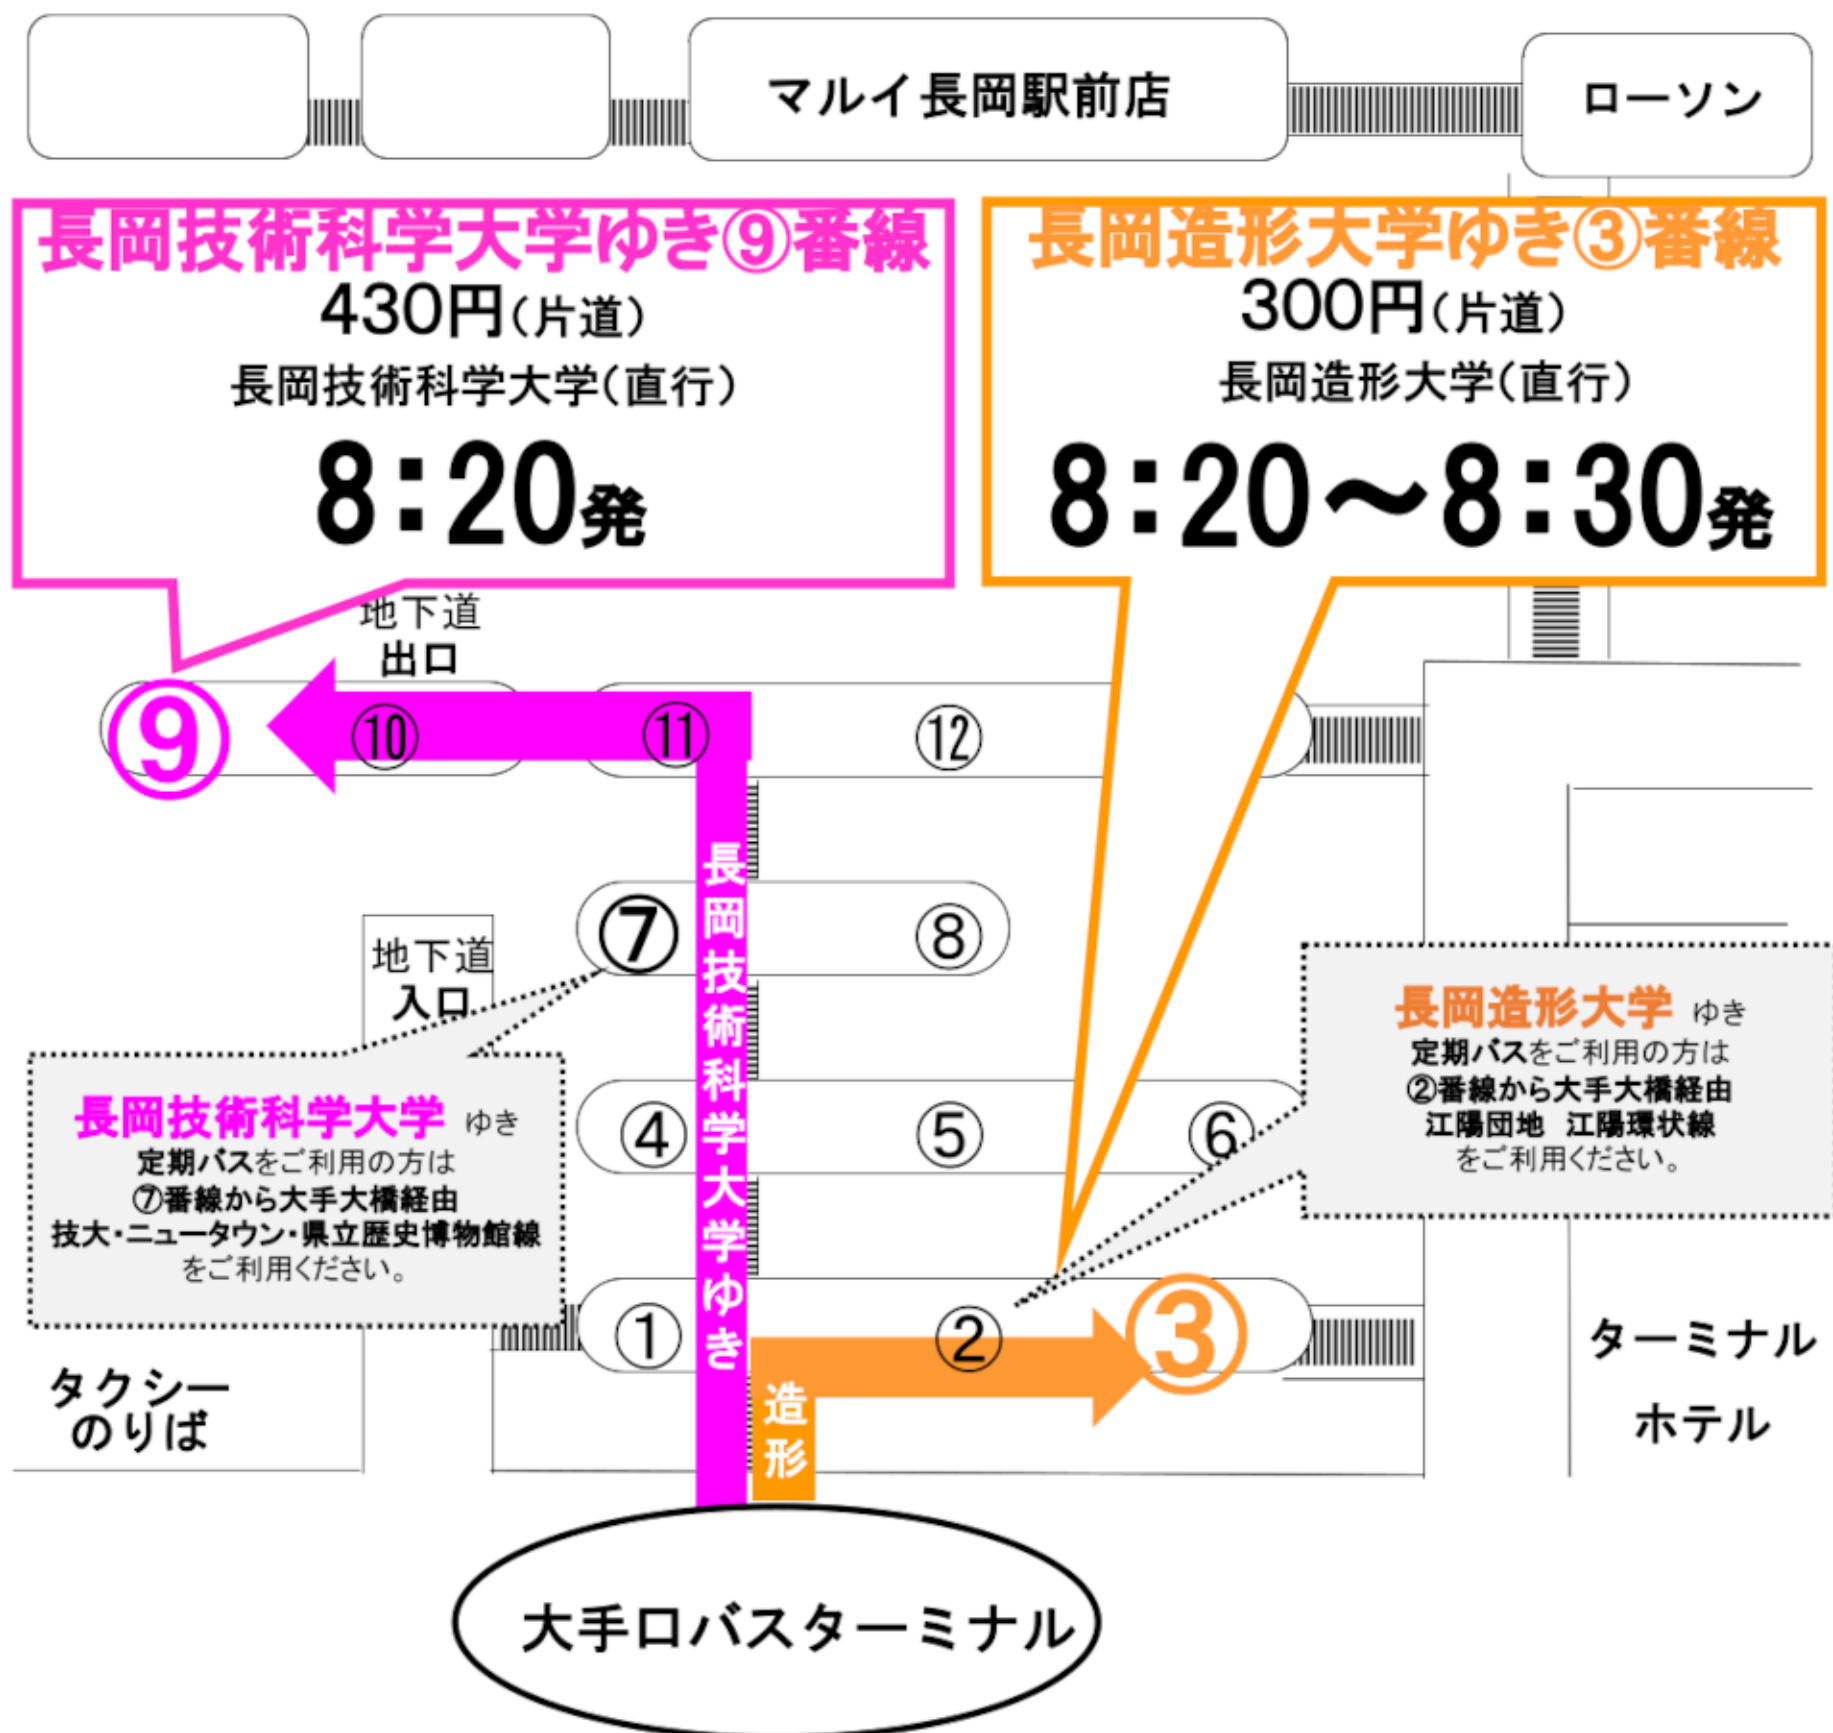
マルイ長岡駅前店

ローソン

長岡技術科学大学ゆき⑨番線
430円(片道)
長岡技術科学大学(直行)
8:20発

長岡造形大学ゆき③番線
300円(片道)
長岡造形大学(直行)
8:20～8:30発

地下道
出口

⑨ ⑩ ⑪ ⑫

⑦ ⑧

地下道
入口

長岡技術科学大学ゆき

長岡技術科学大学 ゆき
定期バスをご利用の方は
⑦番線から大手大橋経由
技大・ニュータウン・県立歴史博物館線
をご利用ください。

④ ⑤ ⑥

長岡造形大学 ゆき
定期バスをご利用の方は
②番線から大手大橋経由
江陽団地 江陽環状線
をご利用ください。

① ② ③

造形

タクシー
のりば

ターミナル
ホテル

大手口バスターミナル